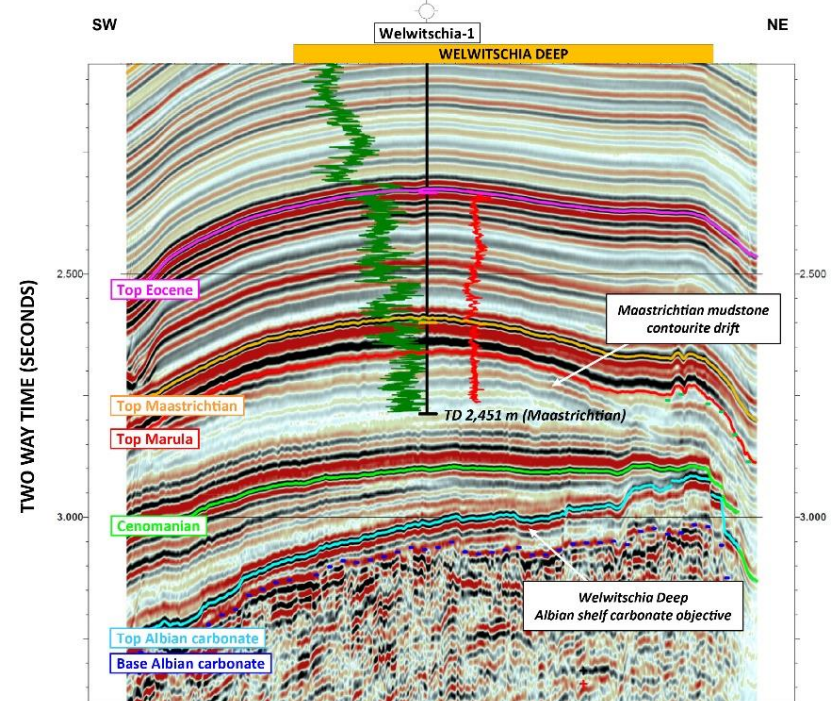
SW

Welwitschia-1

NE

WELWITSCHIA DEEP

TWO WAY TIME (SECONDS)

2.500

2.500

Top Eocene

Maastrichtian mudstone contourite drift

Top Maastrichtian

TD 2,451 m (Maastrichtian)

Top Marula

3.000

3.000

Cenomanian

Welwitschia Deep
Albian shelf carbonate objective

Top Albian carbonate

Base Albian carbonate